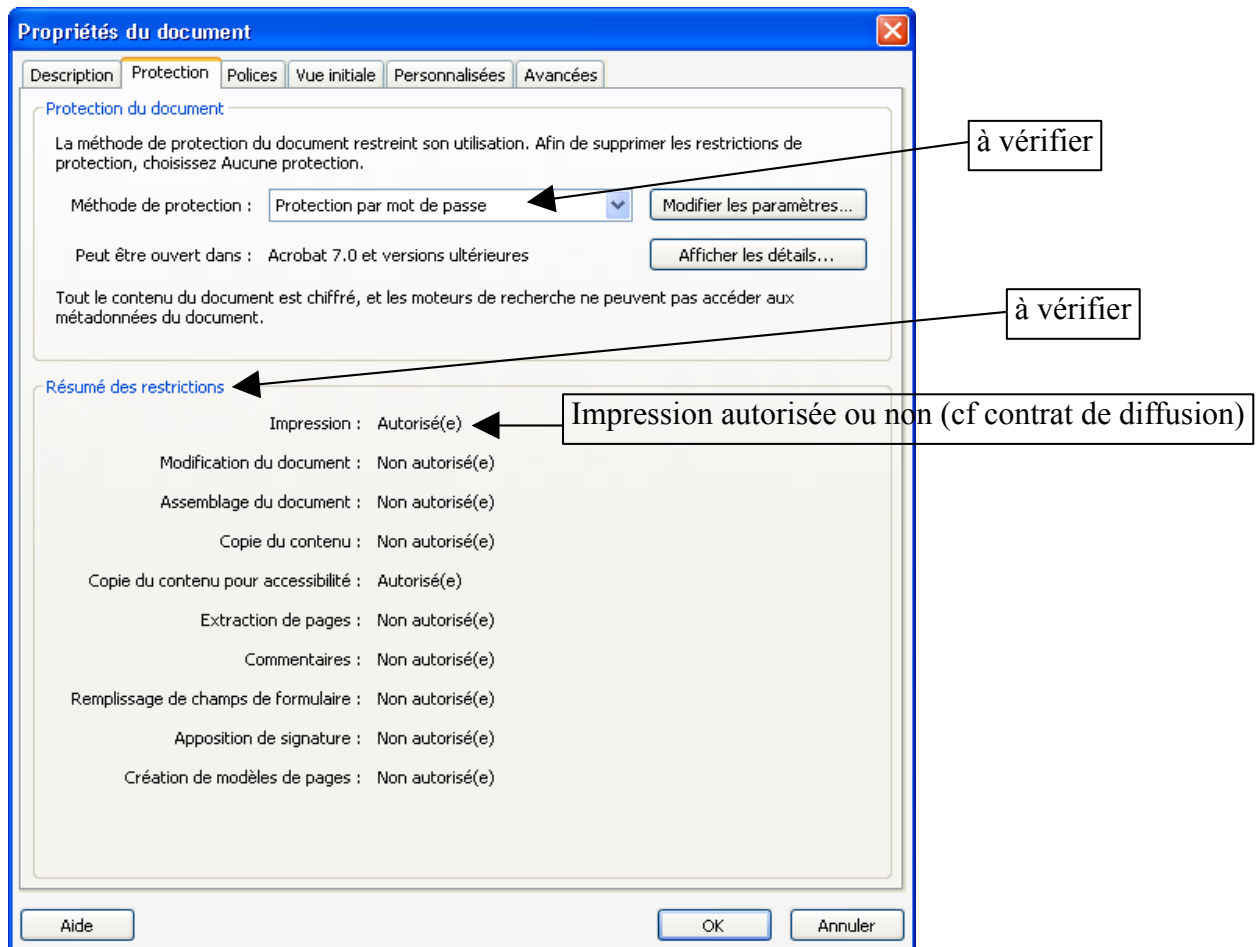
Propriétés du document

Description | Protection | Polices | Vue initiale | Personnalisées | Avancées

Protection du document

La méthode de protection du document restreint son utilisation. Afin de supprimer les restrictions de protection, choisissez Aucune protection.

à vérifier

Méthode de protection : Protection par mot de passe

Modifier les paramètres...

Peut être ouvert dans : Acrobat 7.0 et versions ultérieures

Afficher les détails...

Tout le contenu du document est chiffré, et les moteurs de recherche ne peuvent pas accéder aux métadonnées du document.

à vérifier

Résumé des restrictions

Impression : Autorisé(e)

Impression autorisée ou non (cf contrat de diffusion)

Modification du document : Non autorisé(e)

Assemblage du document : Non autorisé(e)

Copie du contenu : Non autorisé(e)

Copie du contenu pour accessibilité : Autorisé(e)

Extraction de pages : Non autorisé(e)

Commentaires : Non autorisé(e)

Remplissage de champs de formulaire : Non autorisé(e)

Apposition de signature : Non autorisé(e)

Création de modèles de pages : Non autorisé(e)

Aide

OK

Annuler